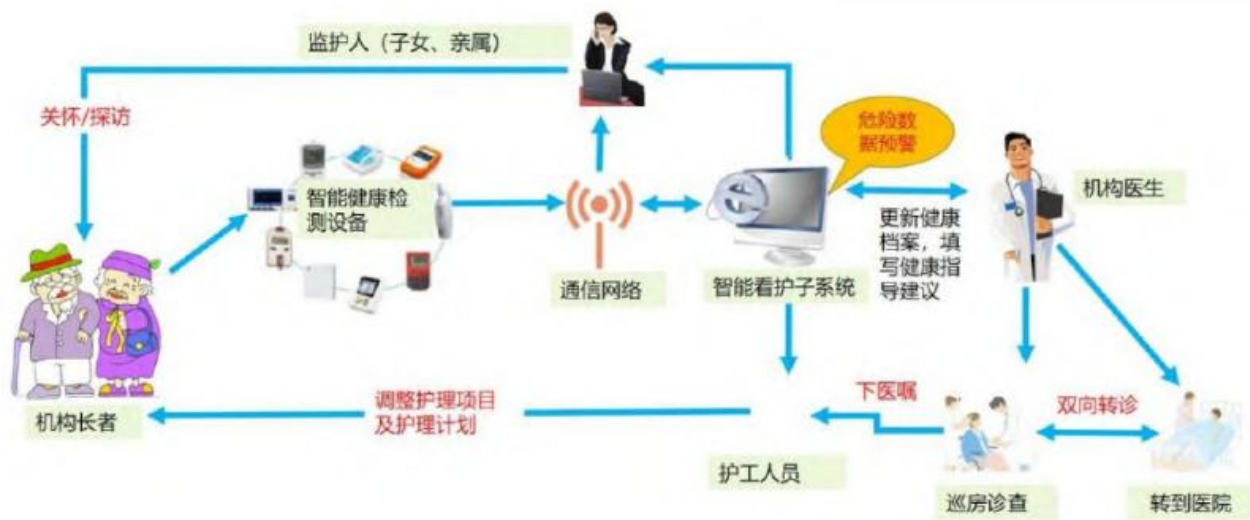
监护人（子女、亲属）

关怀/探访

智能健康检测设备

通信网络

危险数据预警

智能看护子系统

机构医生

更新健康档案，填写健康指导建议

机构长者

调整护理项目及护理计划

下医嘱

双向转诊

护工人员

巡房诊查

转到医院